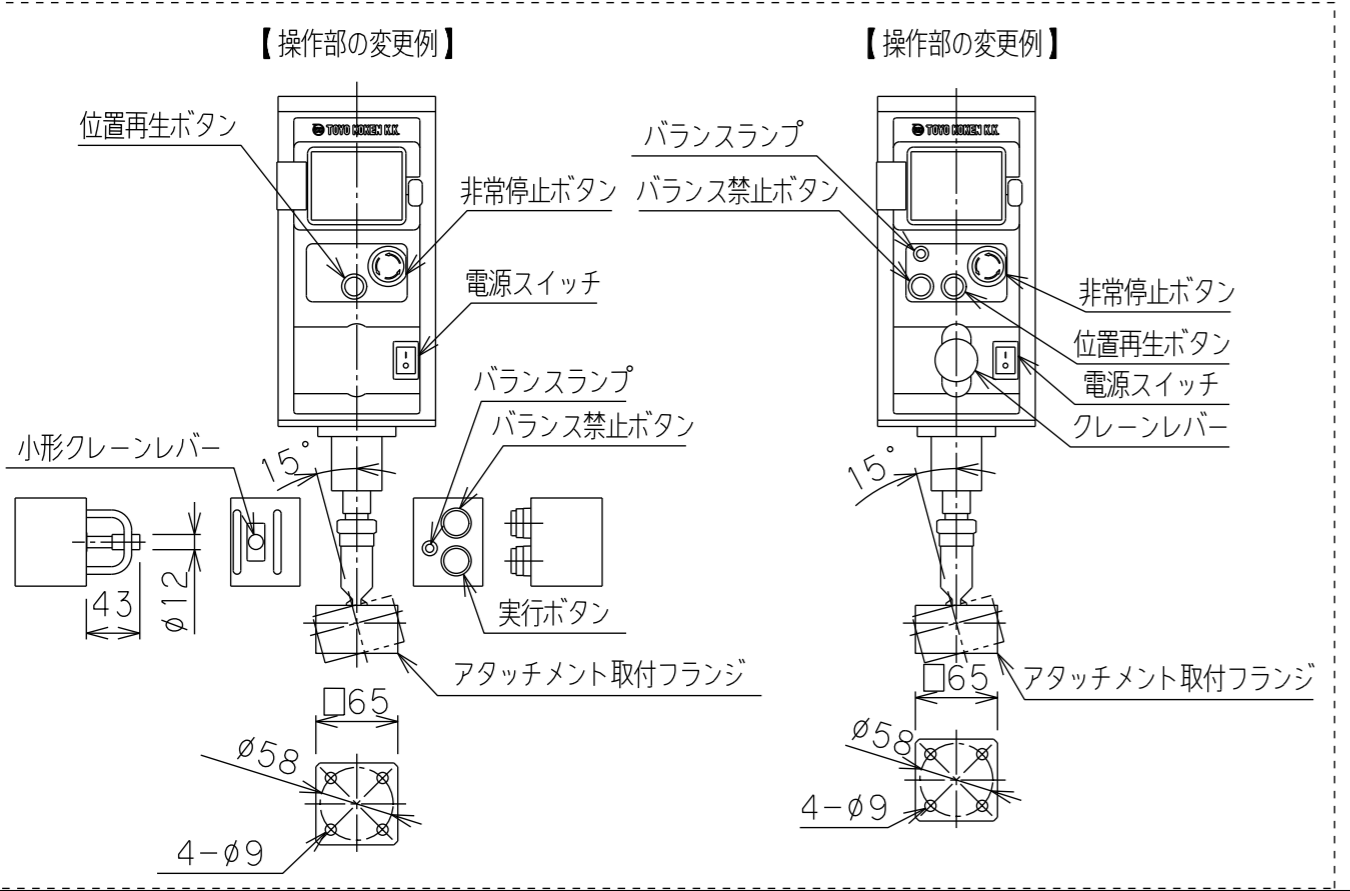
【操作部の変更例】

TOYO KOKEN K.K.

位置再生ボタン

非常停止ボタン

電源スイッチ

バランスランプ

バランス禁止ボタン

小形クレーンレバー

15°

43

ϕ12

実行ボタン

アタッチメント取付フランジ

□65

ϕ58

4−ϕ9

【操作部の変更例】

TOYO KOKEN K.K.

バランスランプ

バランス禁止ボタン

非常停止ボタン

位置再生ボタン

電源スイッチ

クレーンレバー

15°

アタッチメント取付フランジ

□65

ϕ58

4−ϕ9